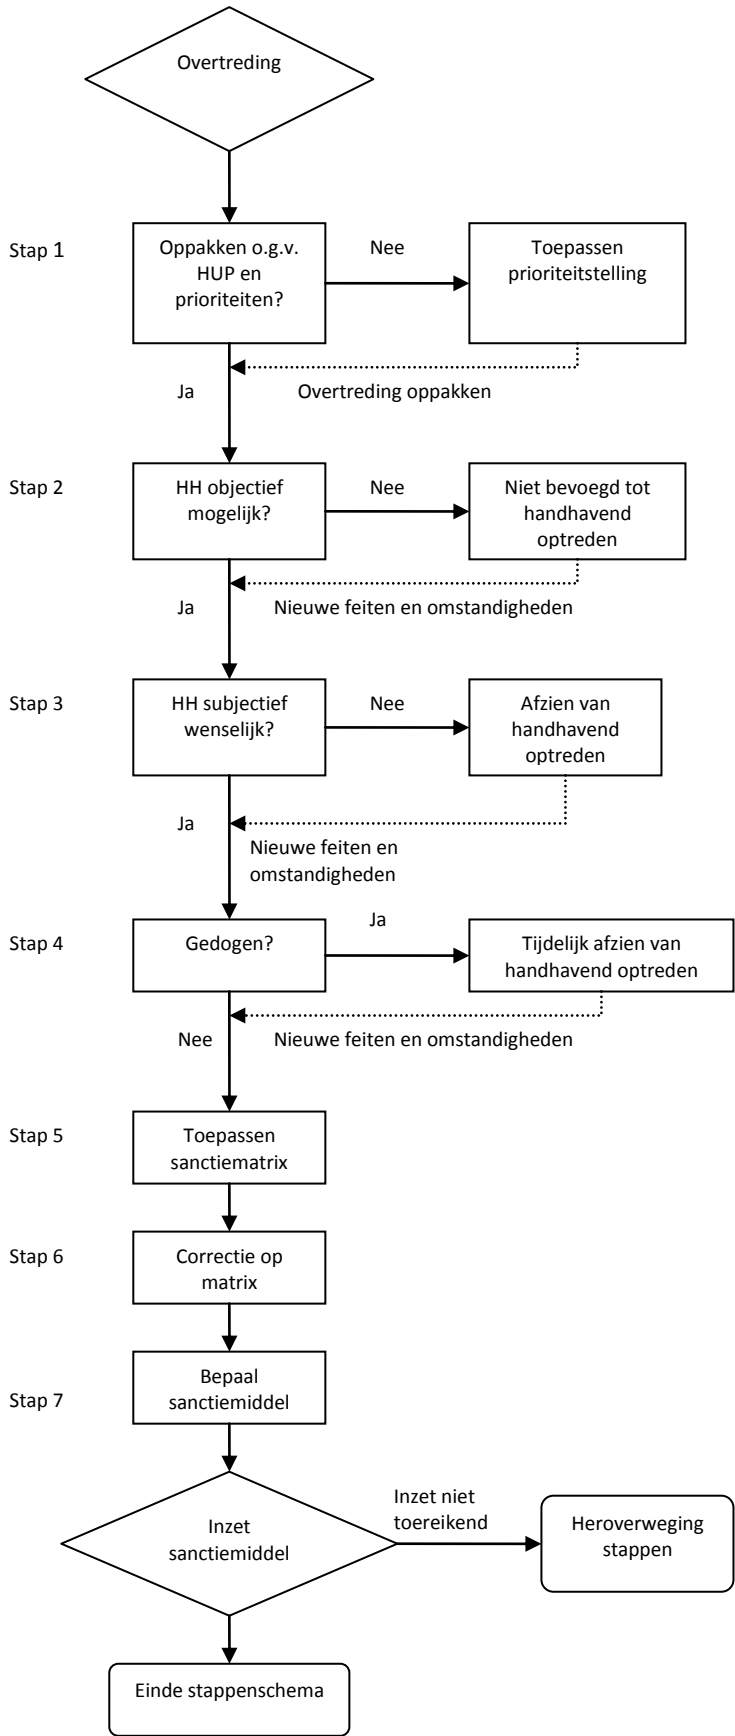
Overtreding

Stap 1

Oppakken o.g.v. HUP en prioriteiten?

Nee

Toepassen prioriteitstelling

Overtreding oppakken

Ja

Stap 2

HH objectief mogelijk?

Nee

Niet bevoegd tot handhavend optreden

Nieuwe feiten en omstandigheden

Ja

Stap 3

HH subjectief wenselijk?

Nee

Afzien van handhavend optreden

Ja

Nieuwe feiten en omstandigheden

Stap 4

Gedogen?

Ja

Tijdelijk afzien van handhavend optreden

Nee

Nieuwe feiten en omstandigheden

Stap 5

Toepassen sanctiematrix

Stap 6

Correctie op matrix

Stap 7

Bepaal sanctiemiddel

Inzet sanctiemiddel

Inzet niet toereikend

Heroverweging stappen

Einde stappenschema